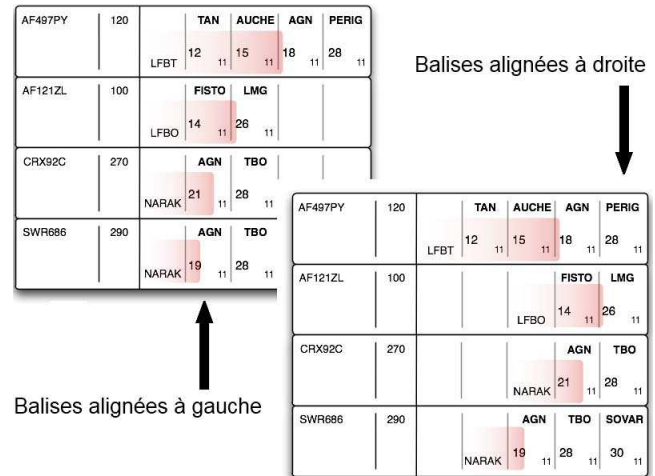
| AF497PY | 120 | | TAN | AUCHE | AGN | PERIG |
|---|---|---|---|---|---|---|
| | | LFBT | 12 11 | 15 11 | 18 11 | 28 11 |

| AF121ZL | 100 | | FISTO | LMG |
|---|---|---|---|---|
| | | LFBO | 14 11 | 26 11 |

| CRX92C | 270 | | AGN | TBO |
|---|---|---|---|---|
| | | NARAK | 21 11 | 28 11 |

| SWR686 | 290 | | AGN | TBO |
|---|---|---|---|---|
| | | NARAK | 19 11 | 28 11 |

Balises alignées à droite

| AF497PY | 120 | | TAN | AUCHE | AGN | PERIG |
|---|---|---|---|---|---|---|
| | | LFBT | 12 11 | 15 11 | 18 11 | 28 11 |

| AF121ZL | 100 | | FISTO | LMG |
|---|---|---|---|---|
| | | LFBO | 14 11 | 26 11 |

| CRX92C | 270 | | AGN | TBO |
|---|---|---|---|---|
| | | NARAK | 21 11 | 28 11 |

| SWR686 | 290 | | AGN | TBO | SOVAR |
|---|---|---|---|---|---|
| | | NARAK | 19 11 | 28 11 | 30 11 |

Balises alignées à gauche